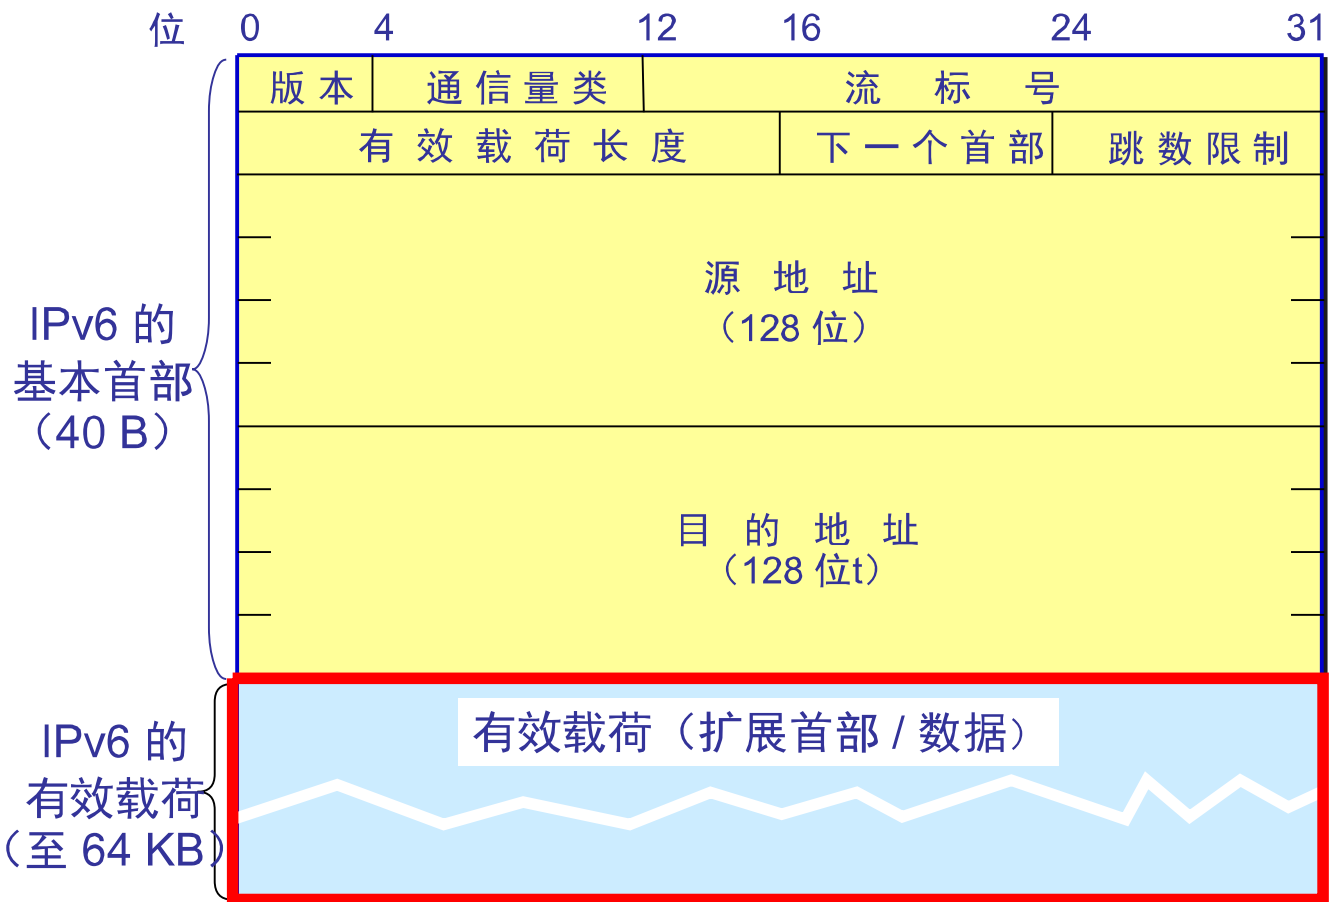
位 0 4 12 16 24 31

| 版本 | 通信量类 | 流标号 |
|---|---|---|

| 有效载荷长度 | 下一个首部 | 跳数限制 |
|---|---|---|

源地址
（128 位）

目的地址
（128 位t）

IPv6 的基本首部（40 B）

有效载荷（扩展首部 / 数据）

IPv6 的有效载荷（至 64 KB）